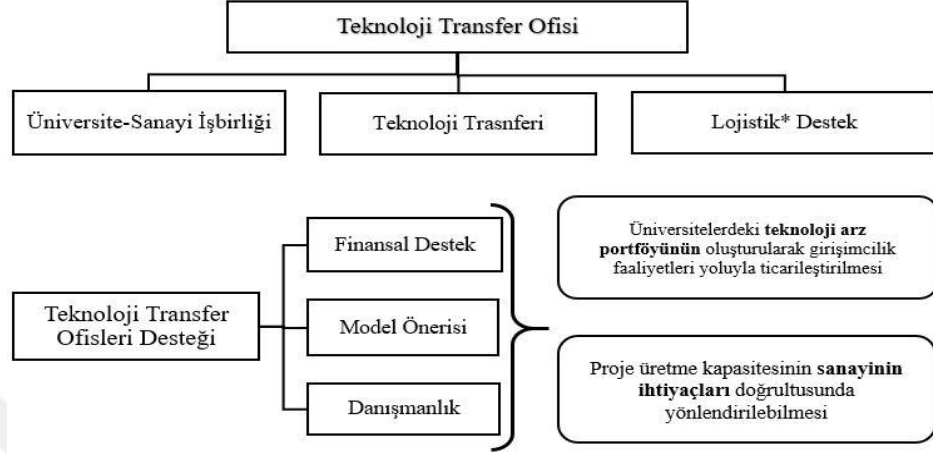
Teknoloji Transfer Ofisi

Üniversite-Sanayi İşbirliği

Teknoloji Trasnferi

Lojistik* Destek

Teknoloji Transfer Ofisleri Desteği

Finansal Destek

Model Önerisi

Danışmanlık

Üniversitelerdeki **teknoloji arz portföyünün** oluşturularak girişimcilik faaliyetleri yoluyla ticarileştirilmesi

Proje üretme kapasitesinin **sanayinin ihtiyaçları** doğrultusunda yönlendirilebilmesi